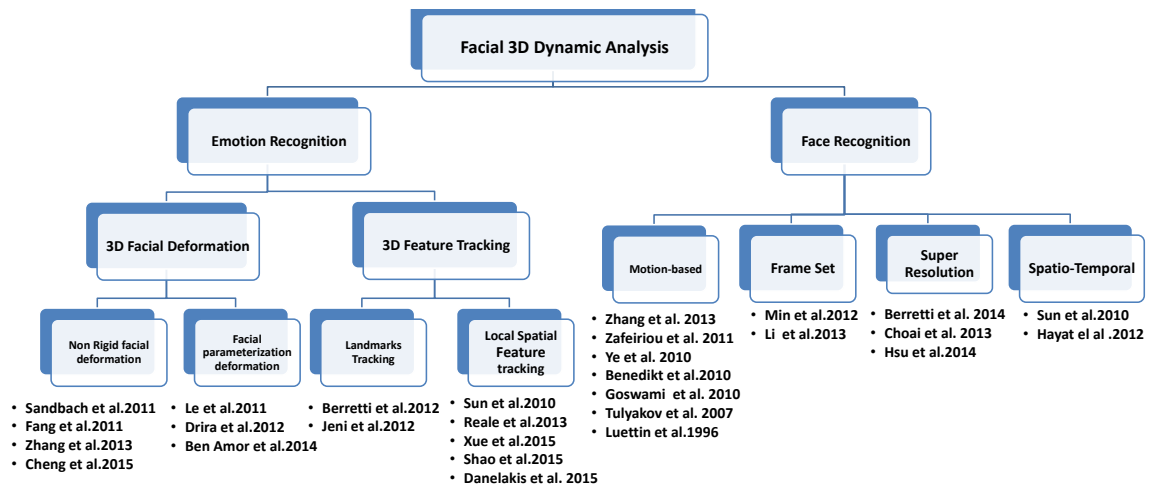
Facial 3D Dynamic Analysis

Emotion Recognition

Face Recognition

3D Facial Deformation

3D Feature Tracking

Non Rigid facial deformation

Facial parameterization deformation

Landmarks Tracking

Local Spatial Feature tracking

- Sandbach et al.2011
- Fang et al.2011
- Zhang et al.2013
- Cheng et al.2015

- Le et al.2011
- Drira et al.2012
- Ben Amor et al.2014

- Berretti et al.2012
- Jeni et al.2012

- Sun et al.2010
- Reale et al.2013
- Xue et al.2015
- Shao et al.2015
- Danelakis et al. 2015

Motion-based

- Zhang et al. 2013
- Zafeiriou et al. 2011
- Ye et al. 2010
- Benedikt et al.2010
- Goswami et al. 2010
- Tulyakov et al. 2007
- Luettin et al.1996

Frame Set

- Min et al.2012
- Li et al.2013

Super Resolution

- Berretti et al. 2014
- Choai et al. 2013
- Hsu et al.2014

Spatio-Temporal

- Sun et al.2010
- Hayat el al .2012